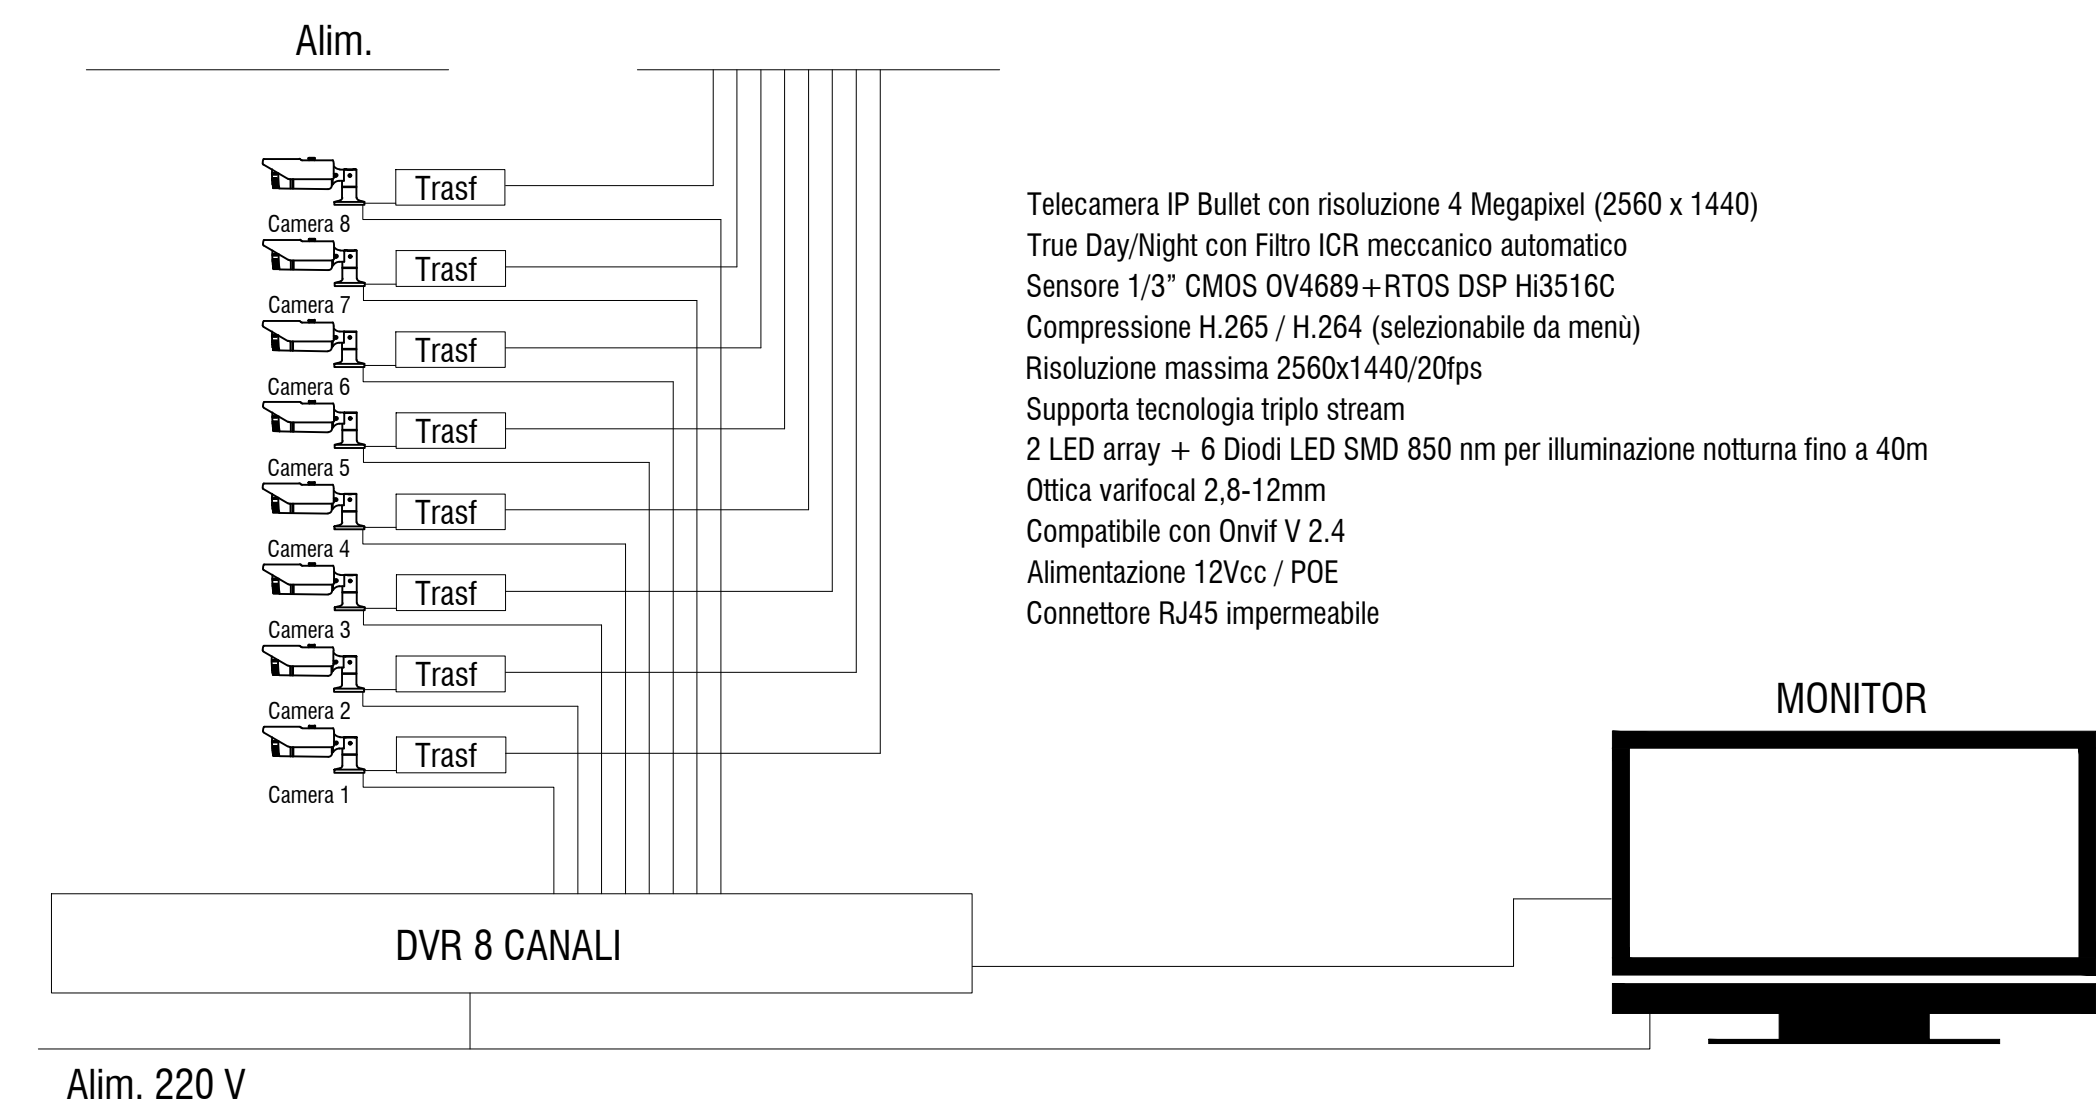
Alim.

Trasf
Camera 8
Trasf
Camera 7
Trasf
Camera 6
Trasf
Camera 5
Trasf
Camera 4
Trasf
Camera 3
Trasf
Camera 2
Trasf
Camera 1

Telecamera IP Bullet con risoluzione 4 Megapixel (2560 x 1440)
True Day/Night con Filtro ICR meccanico automatico
Sensore 1/3" CMOS OV4689+RTOS DSP Hi3516C
Compressione H.265 / H.264 (selezionabile da menù)
Risoluzione massima 2560x1440/20fps
Supporta tecnologia triplo stream
2 LED array + 6 Diodi LED SMD 850 nm per illuminazione notturna fino a 40m
Ottica varifocal 2,8-12mm
Compatibile con Onvif V 2.4
Alimentazione 12Vcc / POE
Connettore RJ45 impermeabile

MONITOR

DVR 8 CANALI

Alim. 220 V